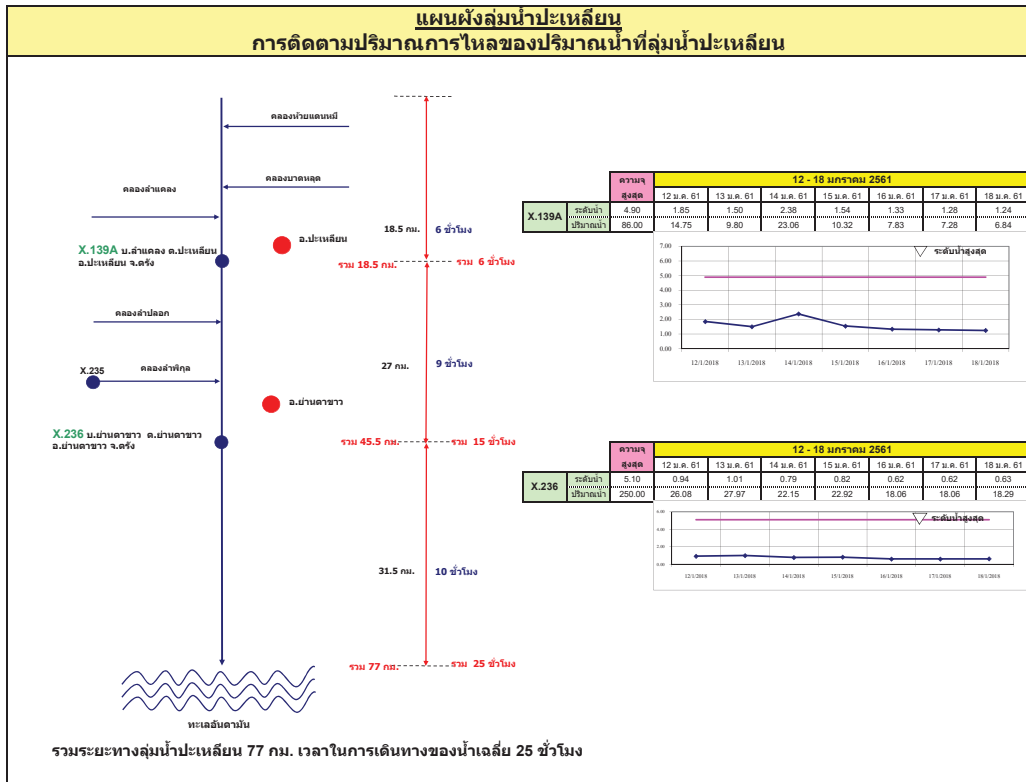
แผนผังลุ่มน้ำปะเหลียน
การติดตามปริมาณการไหลของปริมาณน้ำที่ลุ่มน้ำปะเหลียน

คลองห้วยแดนหมี

คลองบาตหลุด

คลองลำแคลง

X.139A บ.ลำแคลง ต.ปะเหลียน อ.ปะเหลียน จ.ตรัง

อ.ปะเหลียน

18.5 กม. 6 ชั่วโมง

รวม 18.5 กม. รวม 6 ชั่วโมง

คลองลำปลอก

X.235 คลองลำพิกุล

27 กม. 9 ชั่วโมง

อ.ย่านตาขาว

X.236 บ.ย่านตาขาว ต.ย่านตาขาว อ.ย่านตาขาว จ.ตรัง

รวม 45.5 กม. รวม 15 ชั่วโมง

31.5 กม. 10 ชั่วโมง

รวม 77 กม. รวม 25 ชั่วโมง

ทะเลอันดามัน

| | | ความจุสูงสุด | 12 ม.ค. 61 | 13 ม.ค. 61 | 14 ม.ค. 61 | 15 ม.ค. 61 | 16 ม.ค. 61 | 17 ม.ค. 61 | 18 ม.ค. 61 |
|---|---|---|---|---|---|---|---|---|---|
| | | | 12 - 18 มกราคม 2561 | | | | | | |
| X.139A | ระดับน้ำ | 4.90 | 1.85 | 1.50 | 2.38 | 1.54 | 1.33 | 1.28 | 1.24 |
| | ปริมาณน้ำ | 86.00 | 14.75 | 9.80 | 23.06 | 10.32 | 7.83 | 7.28 | 6.84 |

ระดับน้ำสูงสุด
7.00 6.00 5.00 4.00 3.00 2.00 1.00 0.00
12/1/2018 13/1/2018 14/1/2018 15/1/2018 16/1/2018 17/1/2018 18/1/2018

| | | ความจุสูงสุด | 12 ม.ค. 61 | 13 ม.ค. 61 | 14 ม.ค. 61 | 15 ม.ค. 61 | 16 ม.ค. 61 | 17 ม.ค. 61 | 18 ม.ค. 61 |
|---|---|---|---|---|---|---|---|---|---|
| | | | 12 - 18 มกราคม 2561 | | | | | | |
| X.236 | ระดับน้ำ | 5.10 | 0.94 | 1.01 | 0.79 | 0.82 | 0.62 | 0.62 | 0.63 |
| | ปริมาณน้ำ | 250.00 | 26.08 | 27.97 | 22.15 | 22.92 | 18.06 | 18.06 | 18.29 |

ระดับน้ำสูงสุด
6.00 4.00 2.00 0.00
12/1/2018 13/1/2018 14/1/2018 15/1/2018 16/1/2018 17/1/2018 18/1/2018

รวมระยะทางลุ่มน้ำปะเหลียน 77 กม. เวลาในการเดินทางของน้ำเฉลี่ย 25 ชั่วโมง